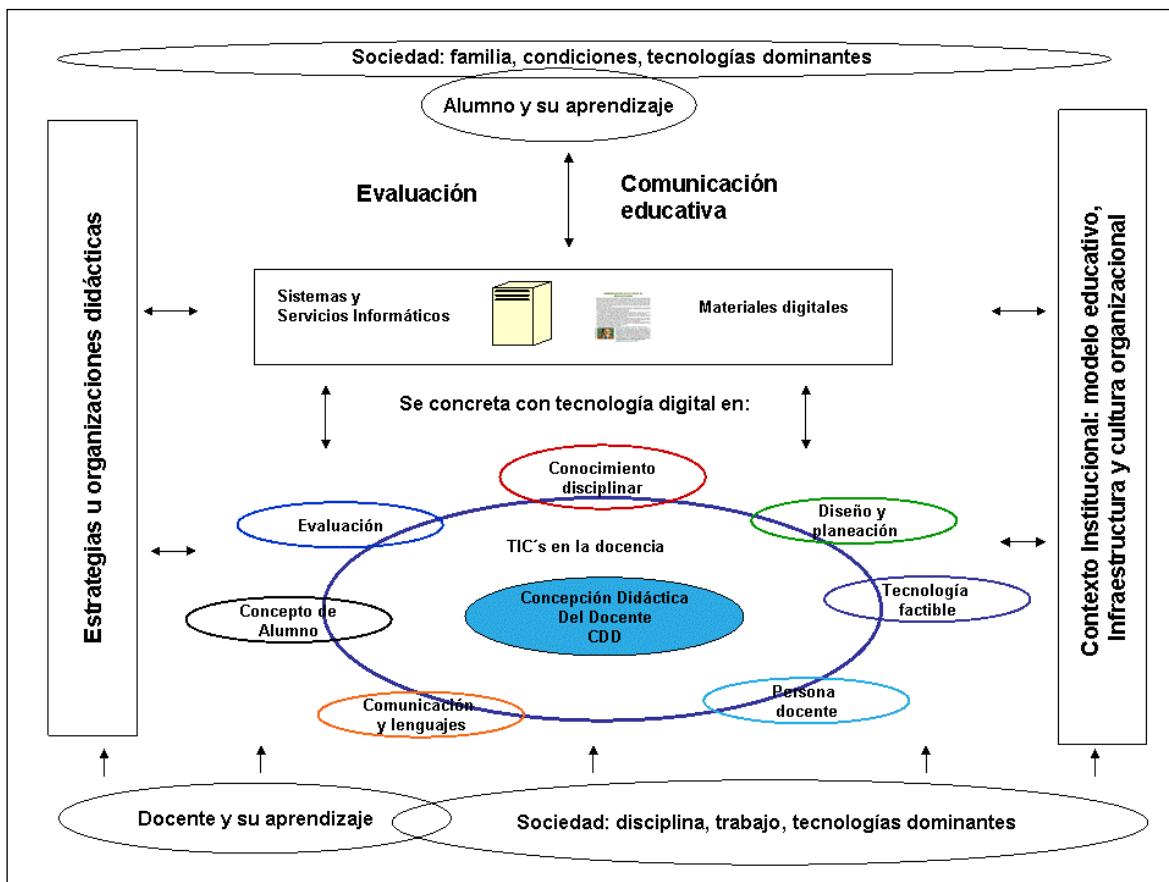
Sociedad: familia, condiciones, tecnologías dominantes

Alumno y su aprendizaje

Evaluación

Comunicación educativa

Estrategias u organizaciones didácticas

Contexto Institucional: modelo educativo, Infraestructura y cultura organizacional

Sistemas y Servicios Informáticos

Materiales digitales

Se concreta con tecnología digital en:

Conocimiento disciplinar

Evaluación

Diseño y planeación

TIC´s en la docencia

Concepción Didáctica Del Docente CDD

Tecnología factible

Concepto de Alumno

Comunicación y lenguajes

Persona docente

Docente y su aprendizaje

Sociedad: disciplina, trabajo, tecnologías dominantes